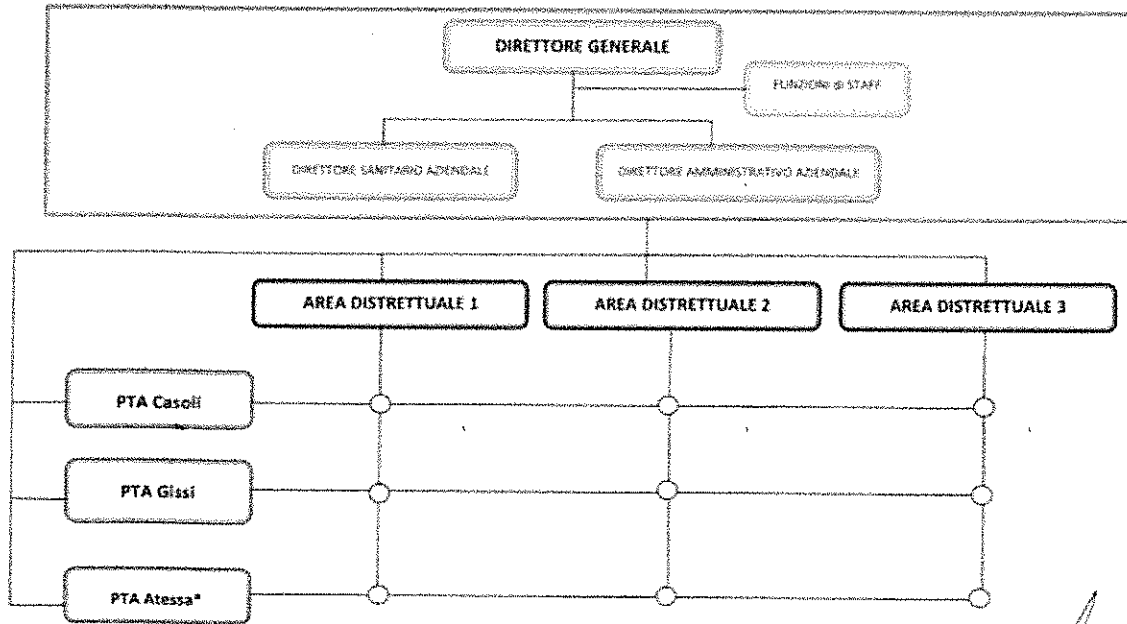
DIRETTORE GENERALE

FUNZIONI di STAFF

DIRETTORE SANITARIO AZIENDALE

DIRETTORE AMMINISTRATIVO AZIENDALE

AREA DISTRETTUALE 1

AREA DISTRETTUALE 2

AREA DISTRETTUALE 3

PTA Casoli

PTA Gissi

PTA Atessa*